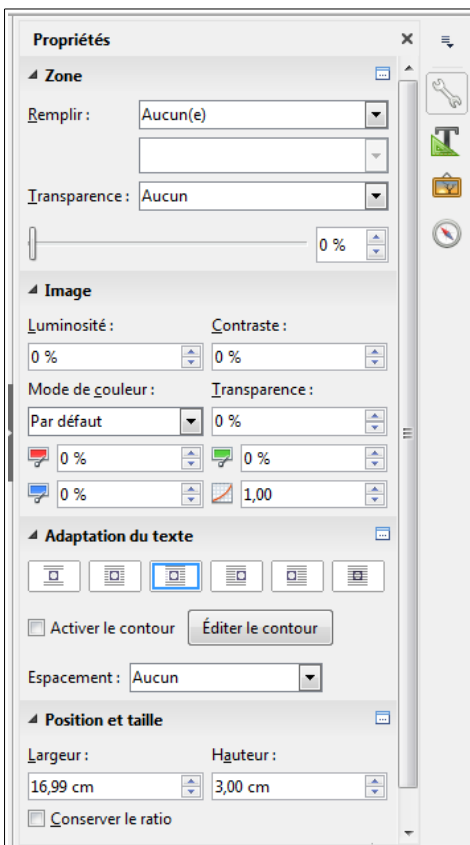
Propriétés

Zone

Remplir : Aucun(e)

Transparence : Aucun

0 %

Image

Luminosité : Contraste :

0 % 0 %

Mode de couleur : Transparence :

Par défaut 0 %

0 % 0 %

0 % 1,00

Adaptation du texte

Activer le contour Éditer le contour

Espacement : Aucun

Position et taille

Largeur : Hauteur :

16,99 cm 3,00 cm

Conserver le ratio